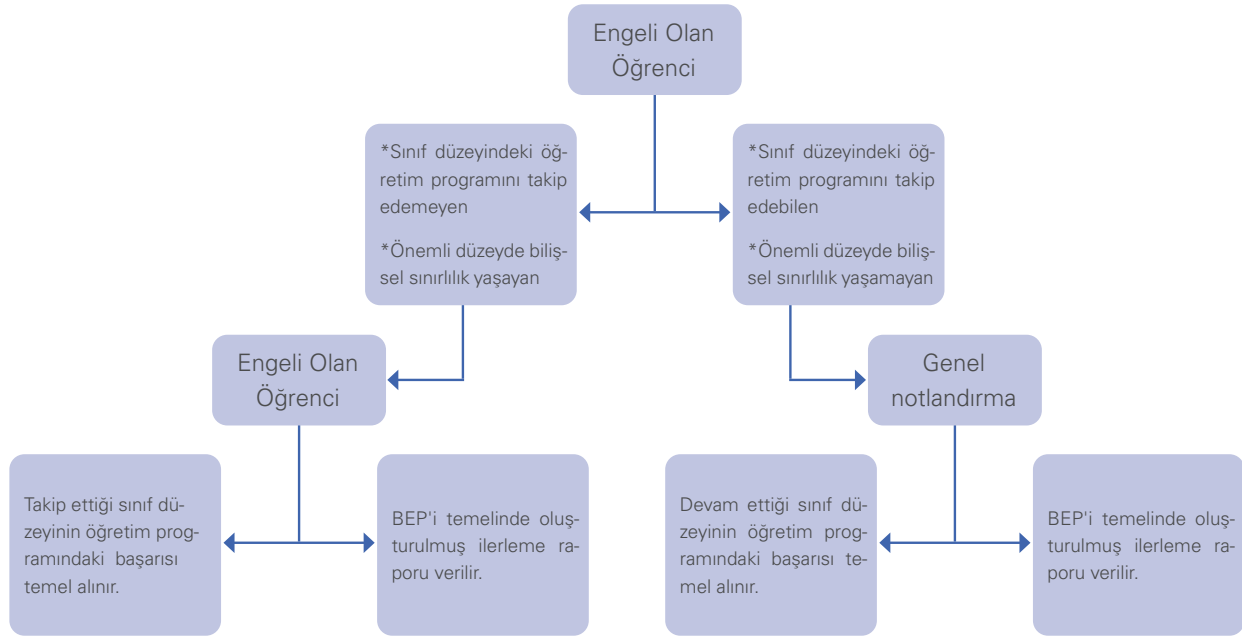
Engeli Olan Öğrenci

*Sınıf düzeyindeki öğretim programını takip edemeyen

*Önemli düzeyde bilişsel sınırlılık yaşayan

*Sınıf düzeyindeki öğretim programını takip edebilen

*Önemli düzeyde bilişsel sınırlılık yaşamayan

Engeli Olan Öğrenci

Genel notlandırma

Takip ettiği sınıf düzeyinin öğretim programındaki başarısı temel alınır.

BEP'i temelinde oluşturulmuş ilerleme raporu verilir.

Devam ettiği sınıf düzeyinin öğretim programındaki başarısı temel alınır.

BEP'i temelinde oluşturulmuş ilerleme raporu verilir.